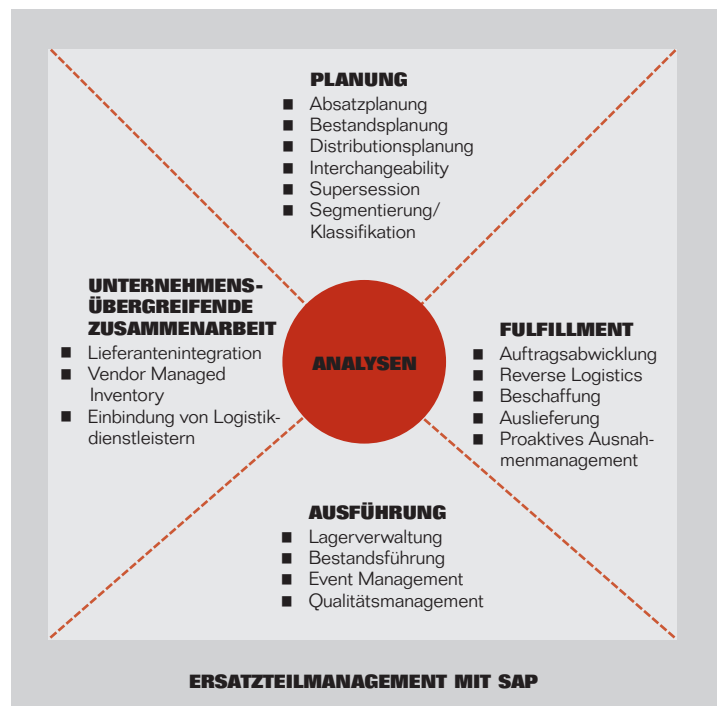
PLANUNG
■ Absatzplanung
■ Bestandsplanung
■ Distributionsplanung
■ Interchangeability
■ Supersession
■ Segmentierung/ Klassifikation

UNTERNEHMENSÜBERGREIFENDE ZUSAMMENARBEIT
■ Lieferantenintegration
■ Vendor Managed Inventory
■ Einbindung von Logistikdienstleistern

ANALYSEN

FULFILLMENT
■ Auftragsabwicklung
■ Reverse Logistics
■ Beschaffung
■ Auslieferung
■ Proaktives Ausnahmenmanagement

AUSFÜHRUNG
■ Lagerverwaltung
■ Bestandsführung
■ Event Management
■ Qualitätsmanagement

ERSATZTEILMANAGEMENT MIT SAP